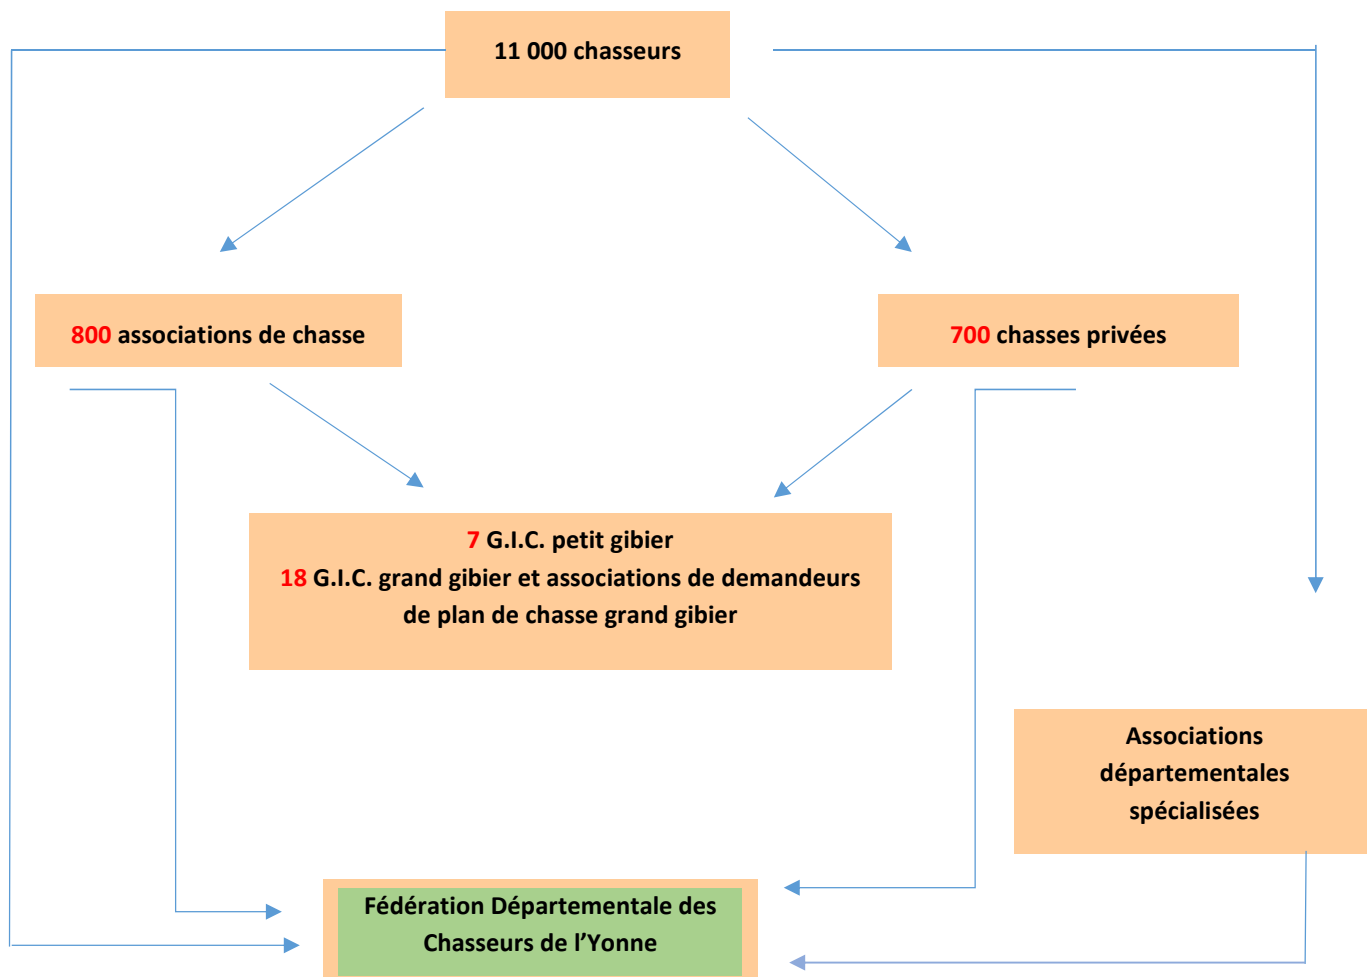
11 000 chasseurs

800 associations de chasse

700 chasses privées

7 G.I.C. petit gibier
18 G.I.C. grand gibier et associations de demandeurs de plan de chasse grand gibier

Associations départementales spécialisées

Fédération Départementale des Chasseurs de l'Yonne